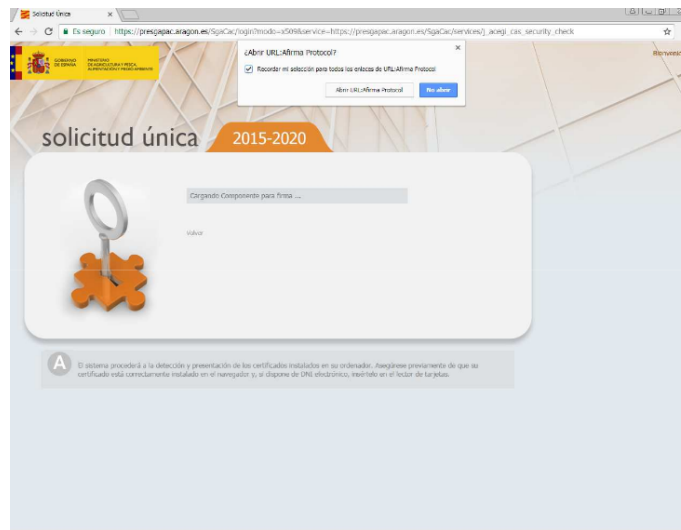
Solicitud Única ×

Es seguro | https://presgapac.aragon.es/SgaCac/login?modo=x509&service=https://presgapac.aragon.es/SgaCac/services/j_acegi_cas_security_check

¿Abrir URL:Afirma Protocol?

Recordar mi selección para todos los enlaces de URL:Afirma Protocol

Abrir URL:Afirma Protocol

No abrir

GOBIERNO DE ESPAÑA

MINISTERIO DE AGRICULTURA Y PESCA, ALIMENTACIÓN Y MEDIO AMBIENTE

Bienveni

solicitud única 2015-2020

Cargando Componente para firma ...

Volver

A El sistema procederá a la detección y presentación de los certificados instalados en su ordenador. Asegúrese previamente de que su certificado está correctamente instalado en el navegador y, si dispone de DNI electrónico, insértelo en el lector de tarjetas.